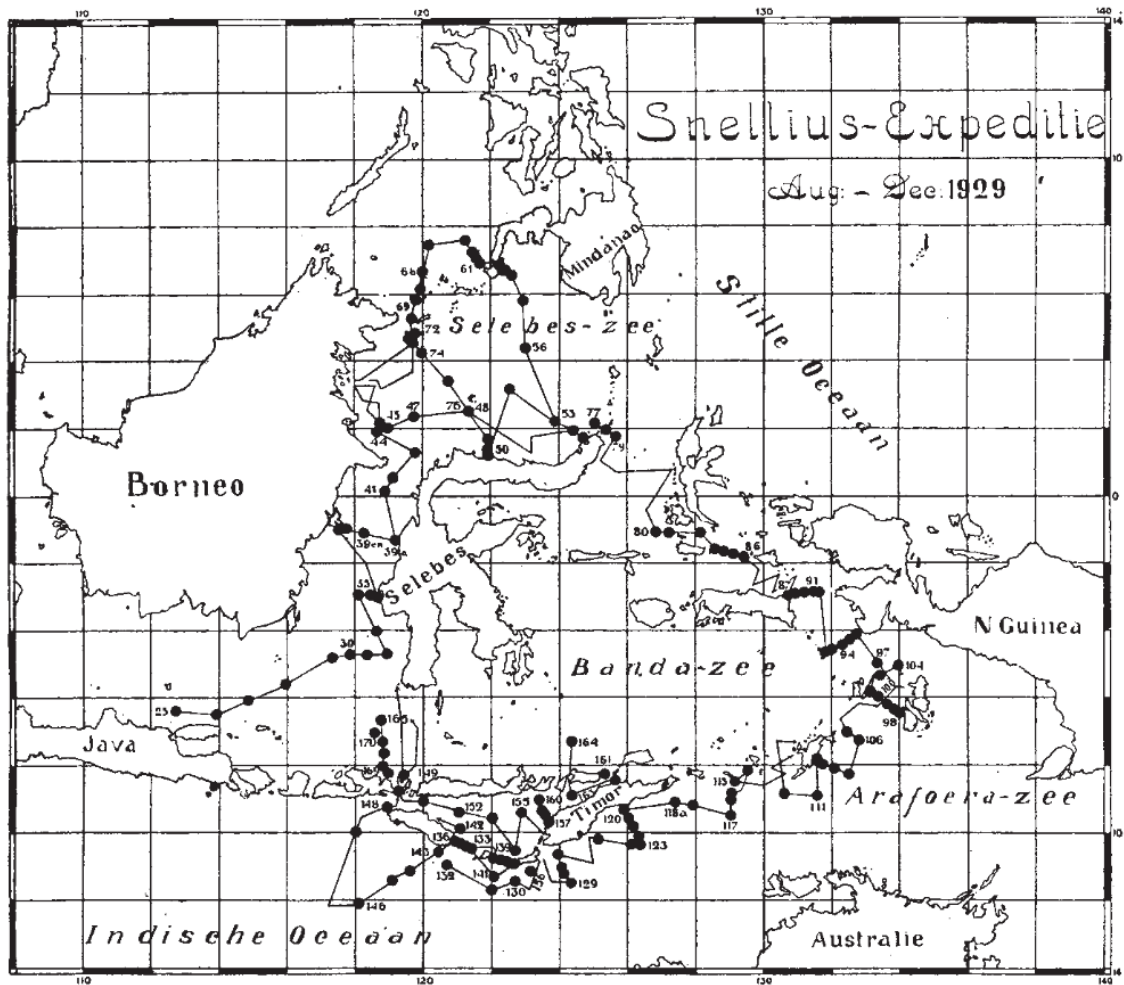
110
120
130
140

Snellius-Expeditie
Aug. - Dec. 1929

Mindanao
Stille Oceaan
Selebes-zee
Borneo
Selebes
Banda-zee
N Guinea
Java
Timor
Arafoera-zee
Indische Oceaan
Australie

10
0
10

61
66
69
72
74
56
47
76
48
45
44
50
53
77
41
39
39a
35
30
23
80
86
87
91
94
97
104
98
106
111
115
117
118a
120
123
129
130
132
136
141
142
143
146
148
149
152
155
157
160
161
164
166
170
171
139
133

110
120
130
140